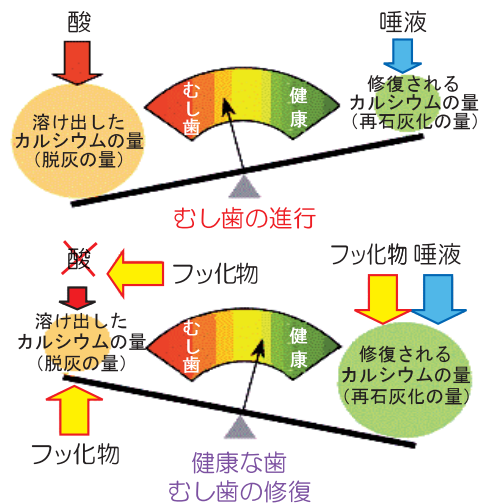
酸

唾液

溶け出したカルシウムの量（脱灰の量）

むし歯

健康

修復されるカルシウムの量（再石灰化の量）

むし歯の進行

酸

フッ化物

フッ化物　唾液

溶け出したカルシウムの量（脱灰の量）

むし歯

健康

修復されるカルシウムの量（再石灰化の量）

フッ化物

健康な歯
むし歯の修復